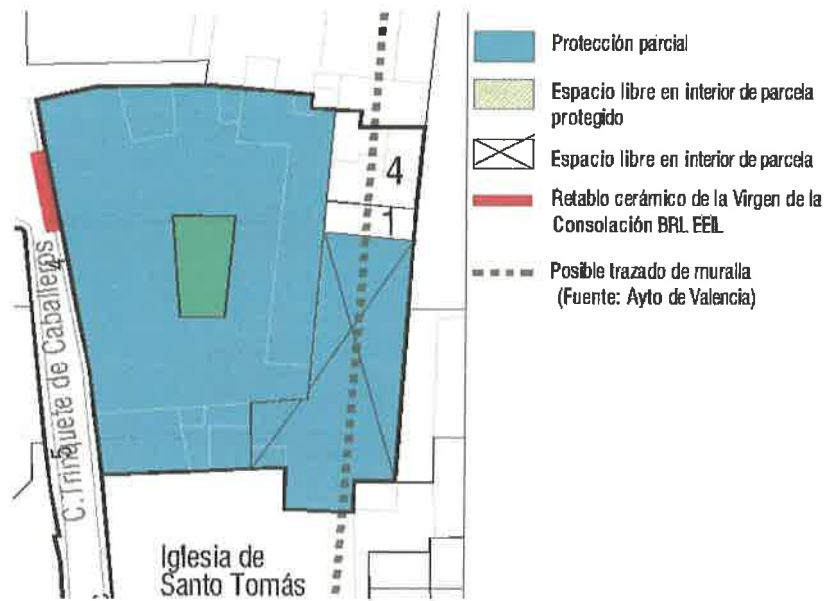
4

1

C. Trinquete de Caballeros

4

5

Iglesia de Santo Tomás

Protección parcial

Espacio libre en interior de parcela protegido

Espacio libre en interior de parcela

Retablo cerámico de la Virgen de la Consolación BRL EEIL

Posible trazado de muralla (Fuente: Ayto de Valencia)